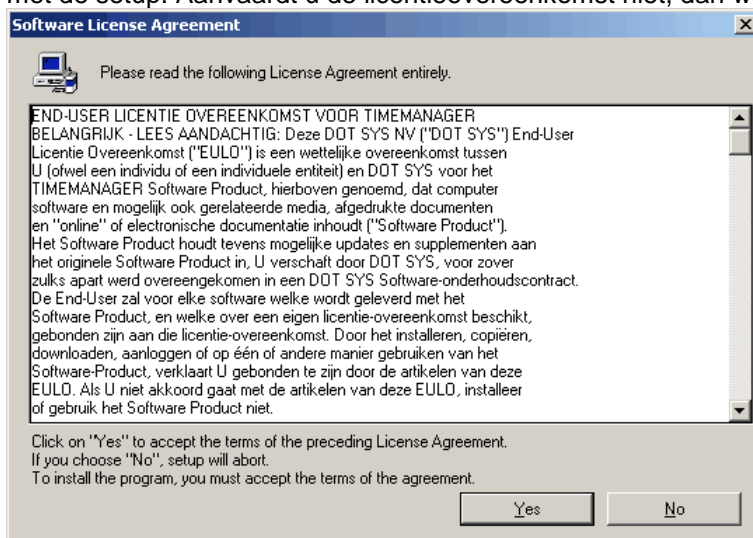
met de setup. Aanvaardt u de licentieovereenkomst niet, dan w

Software License Agreement

Please read the following License Agreement entirely.

END-USER LICENTIE OVEREENKOMST VOOR TIMEMANAGER
BELANGRIJK - LEES AANDACHTIG: Deze DOT SYS NV ("DOT SYS") End-User Licentie Overeenkomst ("EULO") is een wettelijke overeenkomst tussen U (ofwel een individu of een individuele entiteit) en DOT SYS voor het TIMEMANAGER Software Product, hierboven genoemd, dat computer software en mogelijk ook gerelateerde media, afgedrukte documenten en "online" of electronische documentatie inhoudt ("Software Product"). Het Software Product houdt tevens mogelijke updates en supplementen aan het originele Software Product in, U verschaft door DOT SYS, voor zover zulks apart werd overeengekomen in een DOT SYS Software-onderhoudscontract. De End-User zal voor elke software welke wordt geleverd met het Software Product, en welke over een eigen licentie-overeenkomst beschikt, gebonden zijn aan die licentie-overeenkomst. Door het installeren, copiëren, downloaden, aanloggen of op één of andere manier gebruiken van het Software-Product, verklaart U gebonden te zijn door de artikelen van deze EULO. Als U niet akkoord gaat met de artikelen van deze EULO, installeer of gebruik het Software Product niet.

Click on "Yes" to accept the terms of the preceding License Agreement.
If you choose "No", setup will abort.
To install the program, you must accept the terms of the agreement.

Yes

No